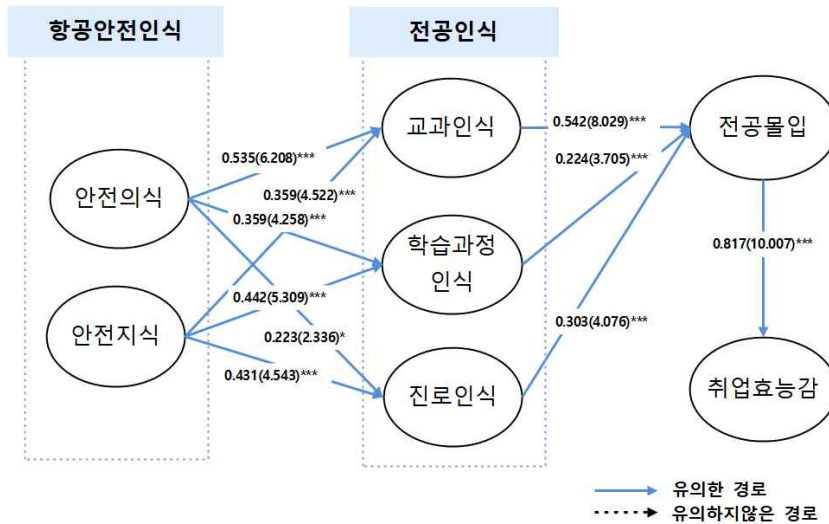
항공안전인식

전공인식

안전의식

안전지식

교과인식

학습과정 인식

진로인식

전공몰입

취업효능감

0.535(6.208)***

0.359(4.522)***

0.359(4.258)***

0.442(5.309)***

0.223(2.336)*

0.431(4.543)***

0.542(8.029)***

0.224(3.705)***

0.303(4.076)***

0.817(10.007)***

유의한 경로

유의하지않은 경로